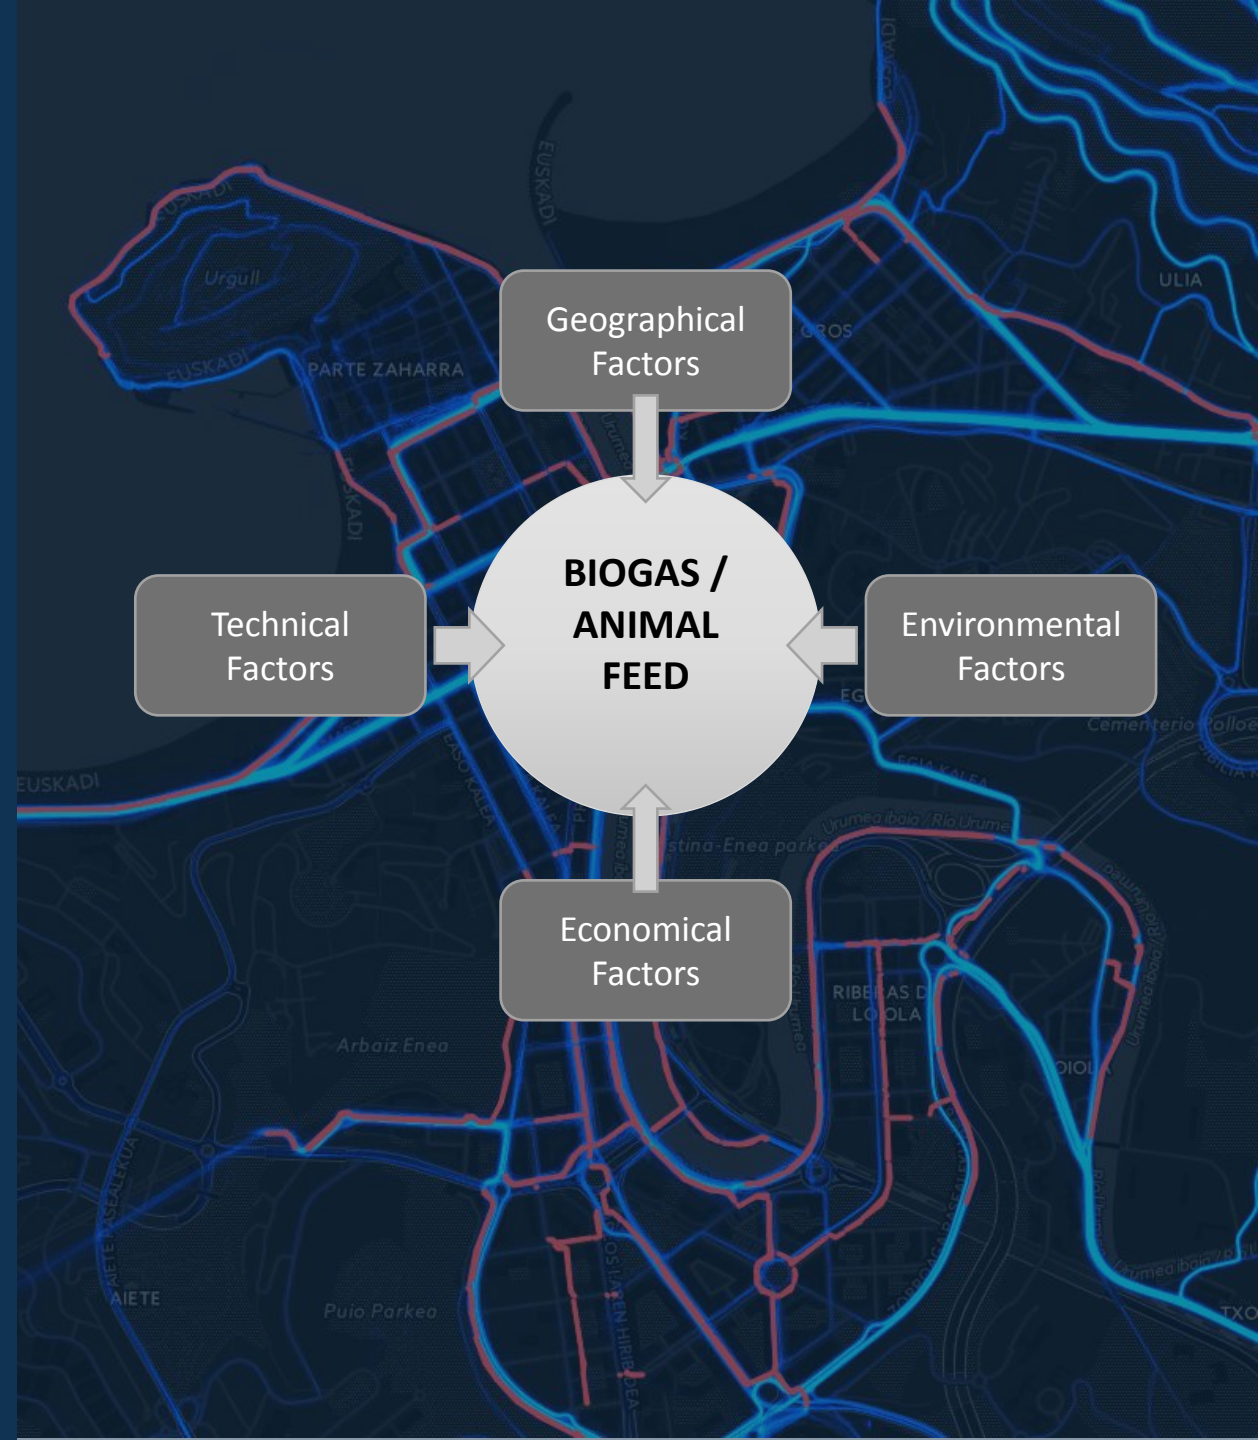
Geographical Factors

Technical Factors

BIOGAS / ANIMAL FEED

Environmental Factors

Economical Factors

Urgull

EUSKADI

PARTE ZAHARRA

EUSKADI

GROS

ULIA

EUSKADI

EUSKADI

Cementerio Polloe

Urumea ibaia / Río Urumea

stina-Enea parke

RIBERAS DE LOIOLA

Arbaiz Enea

AIETE

Puio Parkea

OIOLA

TXO